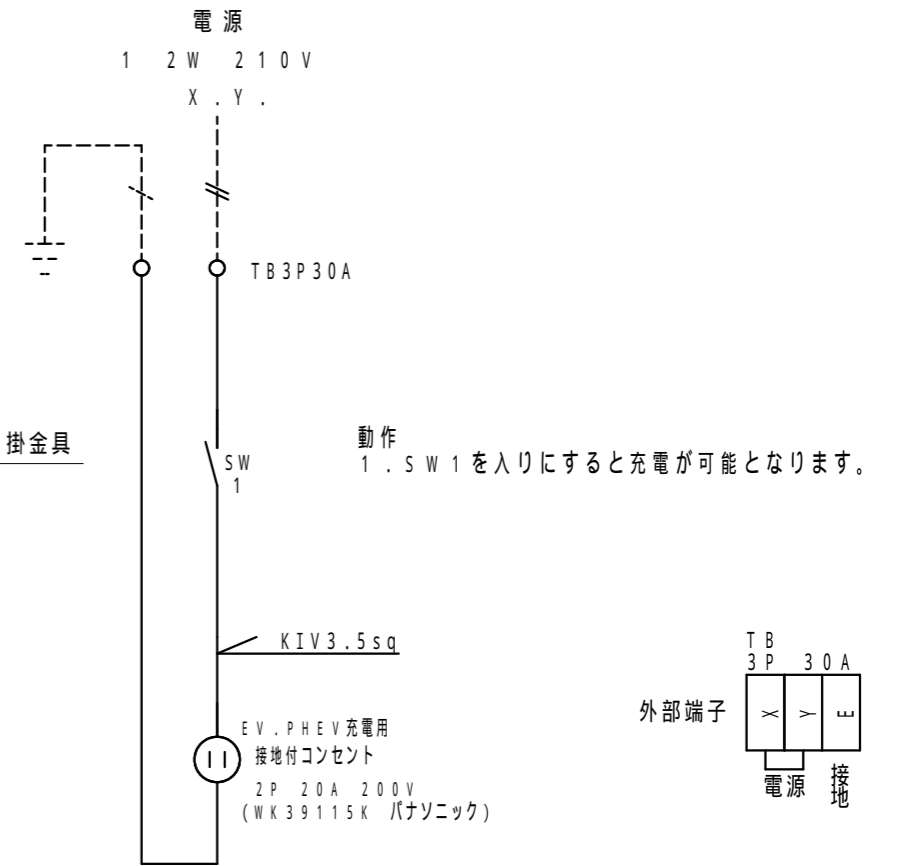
電源
1 2W 210V
X.Y.

TB3P30A

掛金具

SW
1

動作
1.SW1を入りにすると充電が可能となります。

KIV3.5sq

EV.PHEV充電用
接地付コンセント
2P 20A 200V
(WK39115K パナソニック)

TB
3P 30A

外部端子

| X | Y | E |
|---|---|---|

電源
接地